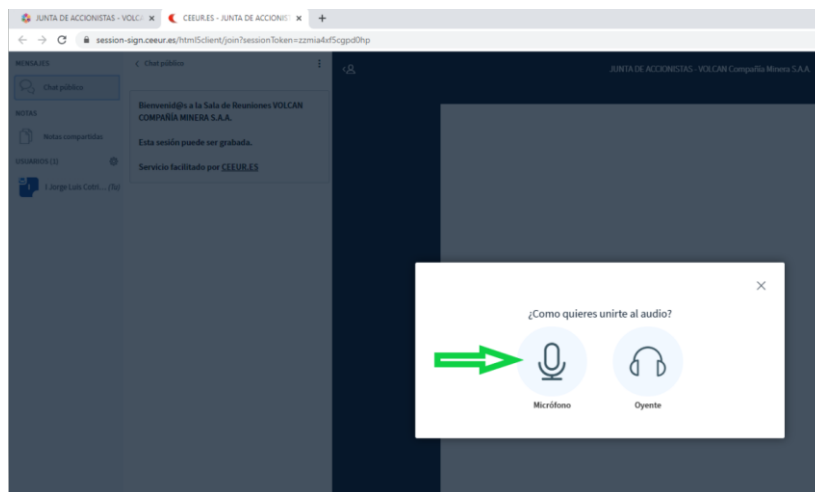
JUNTA DE ACCIONISTAS - VOLCA ×
CEEUR.ES - JUNTA DE ACCIONIS ×
+

session-sign.ceeur.es/html5client/join?sessionToken=zzmia4xf5cgpd0hp

MENSAJES
Chat público
NOTAS
Notas compartidas
USUARIOS (1)
J Jorge Luis Cerr... (Tú)

< Chat público

Bienvenid@s a la Sala de Reuniones VOLCAN COMPAÑÍA MINERA S.A.A.

Esta sesión puede ser grabada.

Servicio facilitado por CEEUR.ES

JUNTA DE ACCIONISTAS - VOLCAN Compañía Minera S.A.A.

×

¿Como quieres unirte al audio?

Micrófono

Oyente